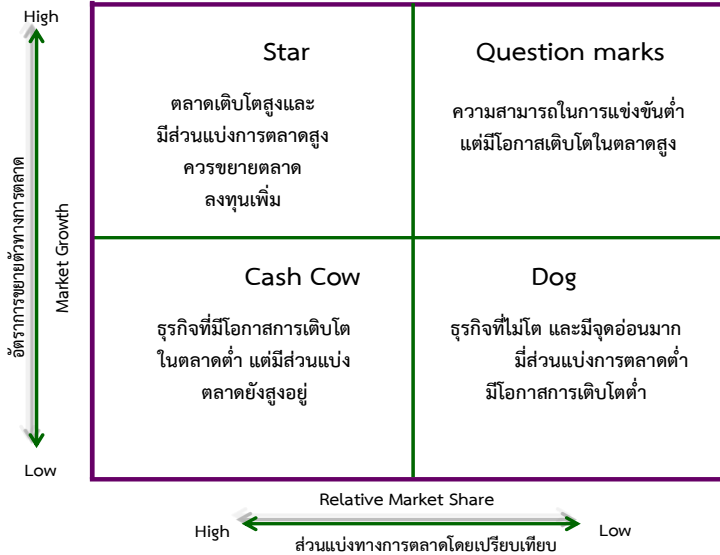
High

Low

อัตราการขยายตัวทางการตลาด

Market Growth

Star

ตลาดเติบโตสูงและ
มีส่วนแบ่งการตลาดสูง
ควรขยายตลาด
ลงทุนเพิ่ม

Question marks

ความสามารถในการแข่งขันต่ำ
แต่มีโอกาสเติบโตในตลาดสูง

Cash Cow

ธุรกิจที่มีโอกาสการเติบโต
ในตลาดต่ำ แต่มีส่วนแบ่ง
ตลาดยังสูงอยู่

Dog

ธุรกิจที่ไม่โต และมีจุดอ่อนมาก
มีส่วนแบ่งการตลาดต่ำ
มีโอกาสการเติบโตต่ำ

Relative Market Share

High

Low

ส่วนแบ่งทางการตลาดโดยเปรียบเทียบ